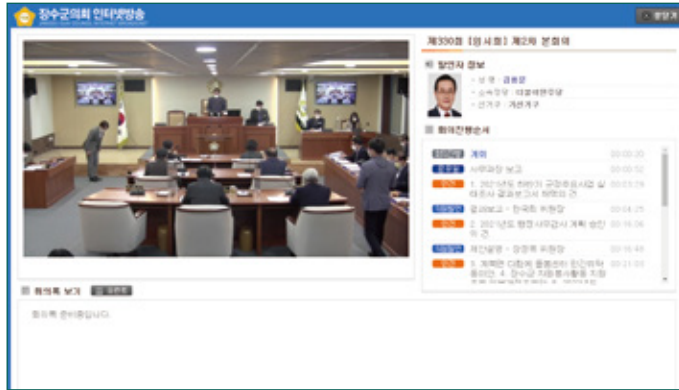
장수군의회 인터넷방송

창닫기

제330회 [임시회] 제2차 본회의

발언자 정보

성명 : 김용문
소속정당 : 더불어민주당
선거구 : 가선거구

회의진행순서

개의 00:00:20
사무과장 보고 00:00:52
1. 2021년도 하반기 군정주요사업 실태조사 결과보고서 채택의 건 00:03:29
결과보고 - 한국희 위원장 00:04:25
2. 2021년도 행정사무감사 계획 승인의 건 00:16:06
계산설명 - 장정학 위원장 00:16:48
3. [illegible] 00:21:03

회의록 보기

회의록 준비중입니다.